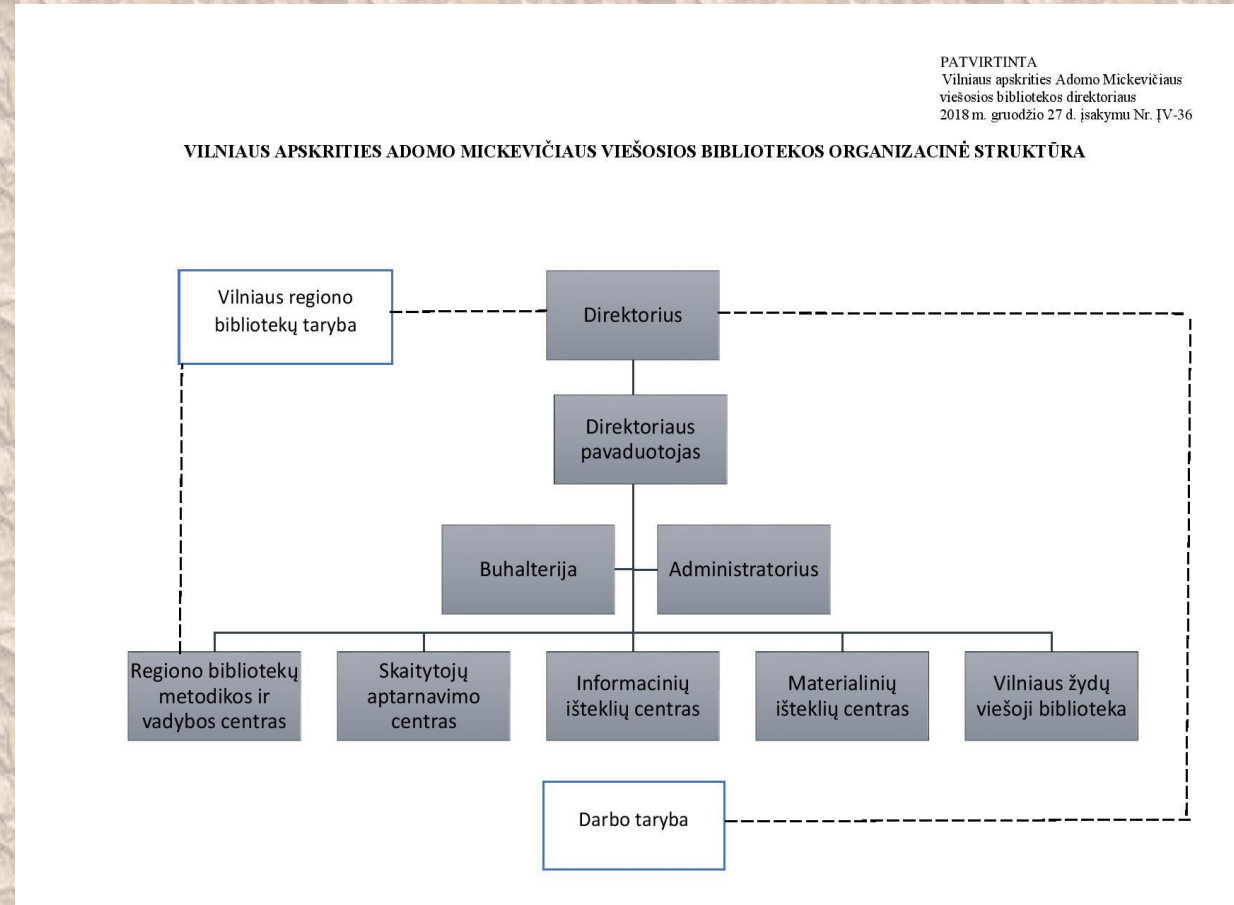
PATVIRTINTA
Vilniaus apskrities Adomo Mickevičiaus viešosios bibliotekos direktoriaus 2018 m. gruodžio 27 d. įsakymu Nr. ĮV-36

VILNIAUS APSKRITIES ADOMO MICKEVIČIAUS VIEŠOSIOS BIBLIOTEKOS ORGANIZACINĖ STRUKTŪRA

Vilniaus regiono bibliotekų taryba

Direktorius

Direktoriaus pavaduotojas

Buhalterija

Administratorius

Regiono bibliotekų metodikos ir vadybos centras

Skaitytojų aptarnavimo centras

Informacinių išteklių centras

Materialinių išteklių centras

Vilniaus žydų viešoji biblioteka

Darbo taryba